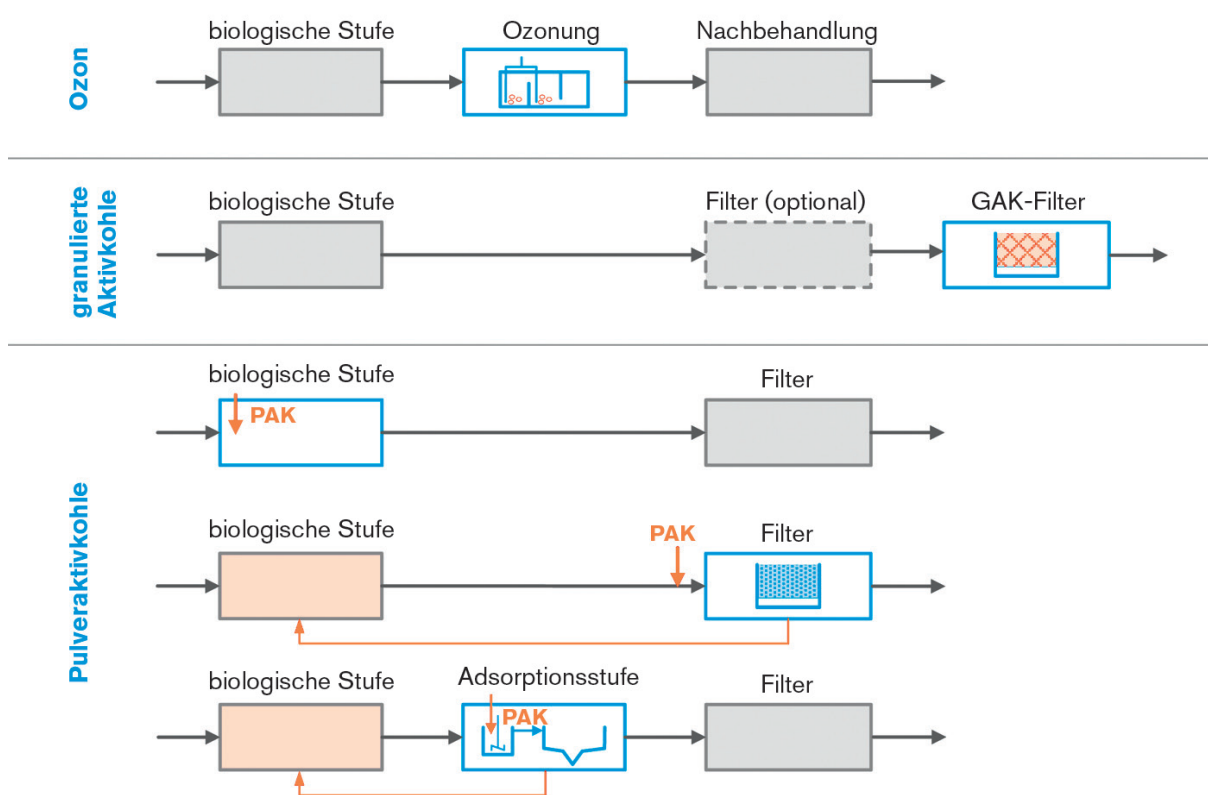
Ozon

biologische Stufe

Ozonung

Nachbehandlung

granulierte Aktivkohle

biologische Stufe

Filter (optional)

GAK-Filter

Pulveraktivkohle

biologische Stufe

PAK

Filter

biologische Stufe

PAK

Filter

biologische Stufe

Adsorptionsstufe

PAK

Filter